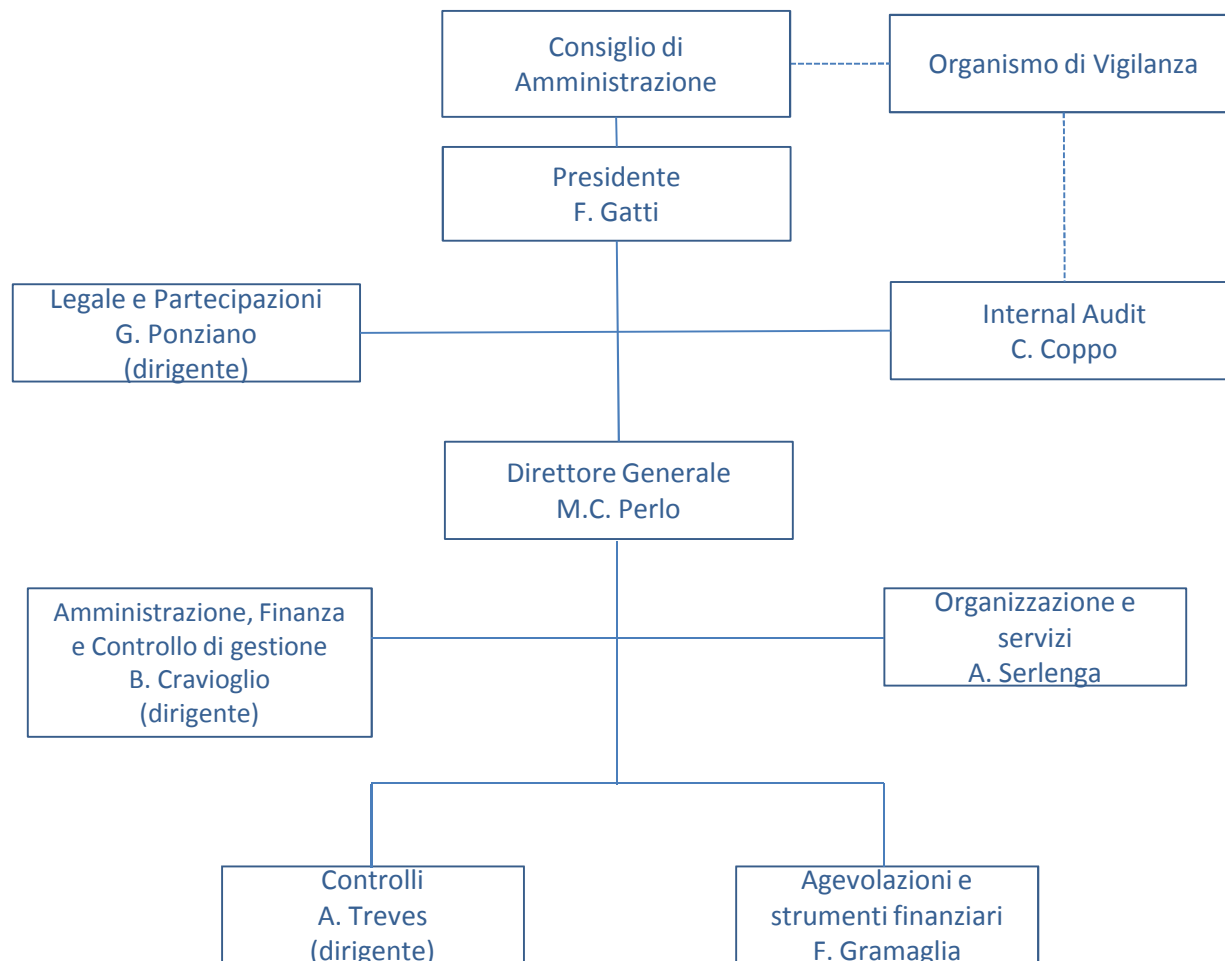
Consiglio di Amministrazione

Organismo di Vigilanza

Presidente
F. Gatti

Legale e Partecipazioni
G. Ponziano
(dirigente)

Internal Audit
C. Coppo

Direttore Generale
M.C. Perlo

Amministrazione, Finanza e Controllo di gestione
B. Cravioglio
(dirigente)

Organizzazione e servizi
A. Serlenga

Controlli
A. Treves
(dirigente)

Agevolazioni e strumenti finanziari
F. Gramaglia